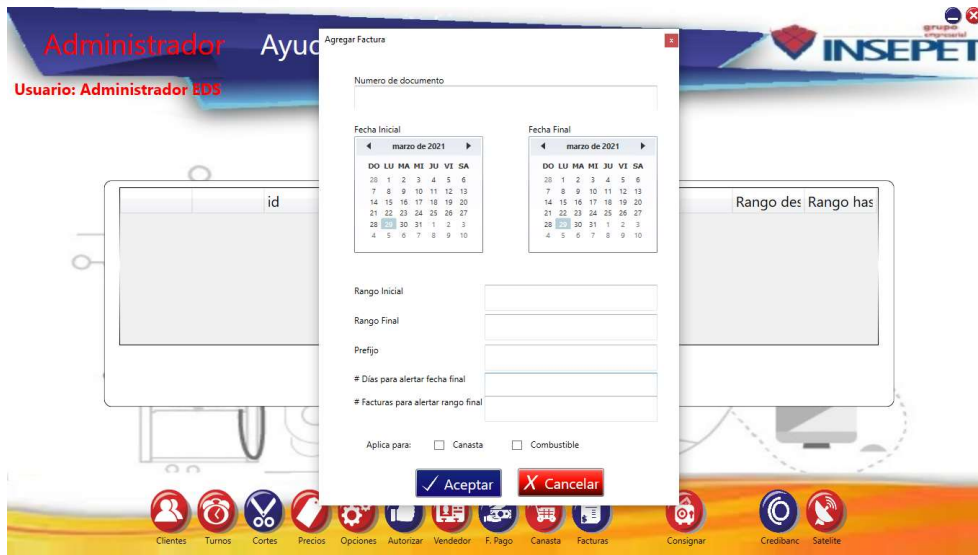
Administrador Ayuc

Usuario: Administrador EDS

grupo empresarial
INSEPET

Agregar Factura

x

Numero de documento

Fecha Inicial

marzo de 2021

| DO | LU | MA | MI | JU | VI | SA |
|---|---|---|---|---|---|---|
| 28 | 1 | 2 | 3 | 4 | 5 | 6 |
| 7 | 8 | 9 | 10 | 11 | 12 | 13 |
| 14 | 15 | 16 | 17 | 18 | 19 | 20 |
| 21 | 22 | 23 | 24 | 25 | 26 | 27 |
| 28 | 29 | 30 | 31 | 1 | 2 | 3 |
| 4 | 5 | 6 | 7 | 8 | 9 | 10 |

Fecha Final

marzo de 2021

| DO | LU | MA | MI | JU | VI | SA |
|---|---|---|---|---|---|---|
| 28 | 1 | 2 | 3 | 4 | 5 | 6 |
| 7 | 8 | 9 | 10 | 11 | 12 | 13 |
| 14 | 15 | 16 | 17 | 18 | 19 | 20 |
| 21 | 22 | 23 | 24 | 25 | 26 | 27 |
| 28 | 29 | 30 | 31 | 1 | 2 | 3 |
| 4 | 5 | 6 | 7 | 8 | 9 | 10 |

id

Rango des Rango has

Rango Inicial

Rango Final

Prefijo

# Días para alertar fecha final

# Facturas para alertar rango final

Aplica para: Canasta Combustible

✓ Aceptar

X Cancelar

Clientes Turnos Cortes Precios Opciones Autorizar Vendedor F. Pago Canasta Facturas Consignar Credibanc Satelite